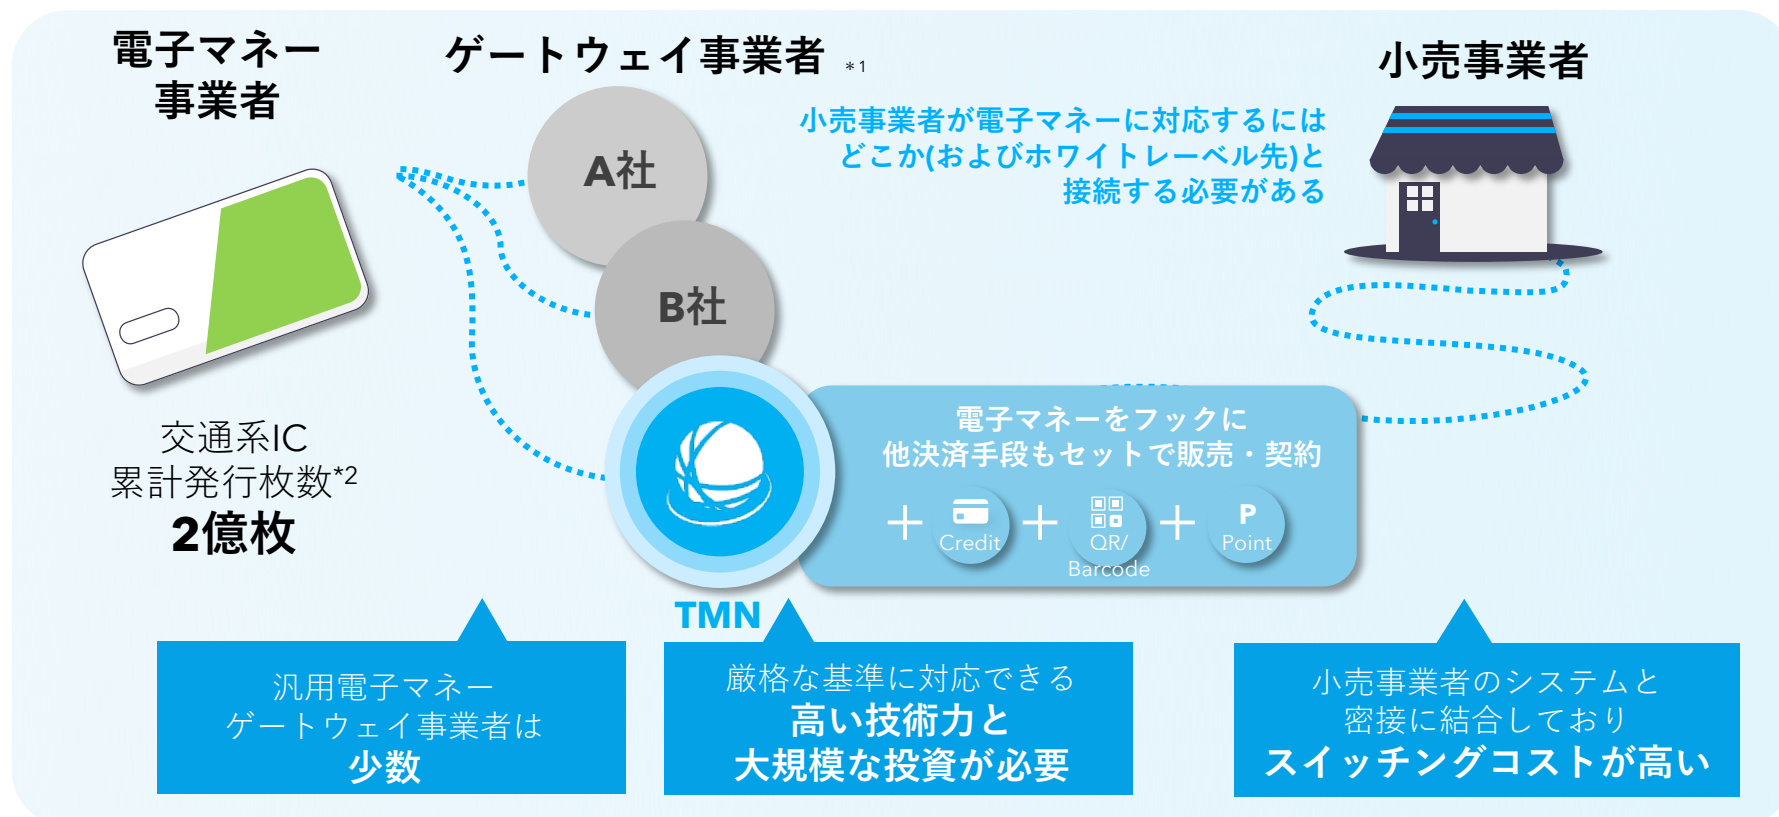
電子マネー事業者

ゲートウェイ事業者 ＊1

小売事業者

A社

B社

小売事業者が電子マネーに対応するにはどこか(およびホワイトレーベル先)と接続する必要がある

交通系IC
累計発行枚数*2
2億枚

電子マネーをフックに他決済手段もセットで販売・契約

＋ Credit ＋ QR/Barcode ＋ P Point

TMN

汎用電子マネー
ゲートウェイ事業者は
少数

厳格な基準に対応できる
高い技術力と
大規模な投資が必要

小売事業者のシステムと
密接に結合しており
スイッチングコストが高い